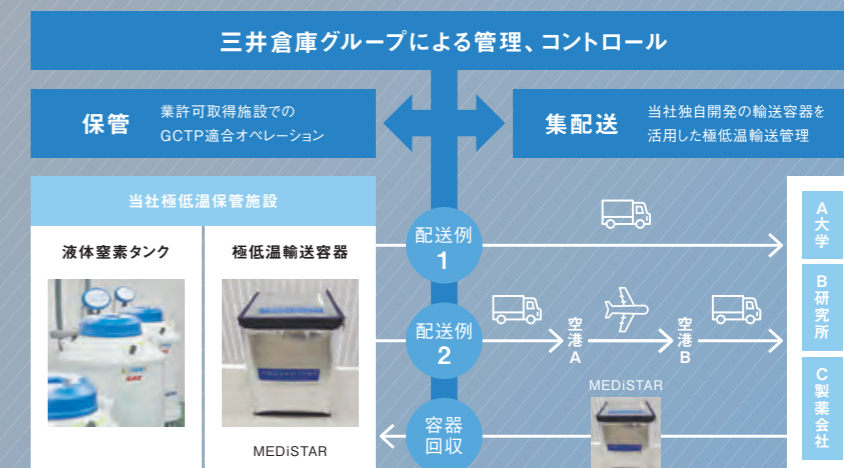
三井倉庫グループによる管理、コントロール

保管
業許可取得施設での
GCTP適合オペレーション

集配送
当社独自開発の輸送容器を
活用した極低温輸送管理

当社極低温保管施設

液体窒素タンク

極低温輸送容器

MEDiSTAR

配送例
1

配送例
2

空港
A

空港
B

MEDiSTAR

容器
回収

A
大学

B
研究所

C
製薬会社